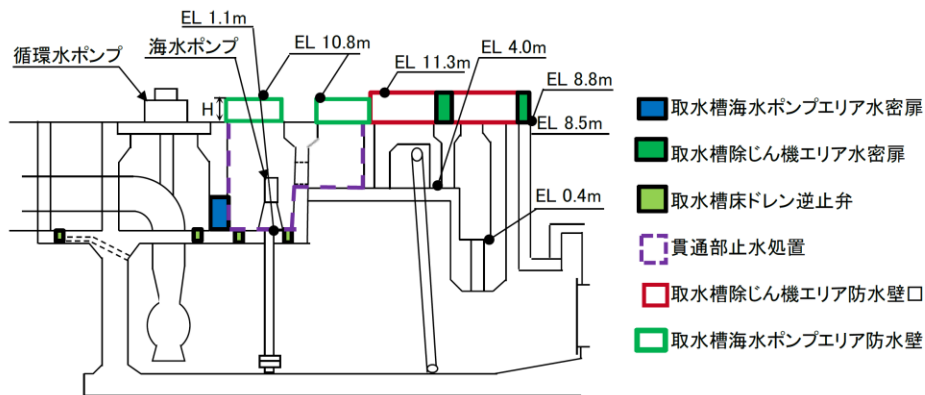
EL 1.1m
循環水ポンプ
海水ポンプ
EL 10.8m
EL 11.3m
EL 4.0m
EL 8.8m
H
EL 8.5m
EL 0.4m

取水槽海水ポンプエリア水密扉
取水槽除じん機エリア水密扉
取水槽床ドレン逆止弁
貫通部止水処置
取水槽除じん機エリア防水壁口
取水槽海水ポンプエリア防水壁